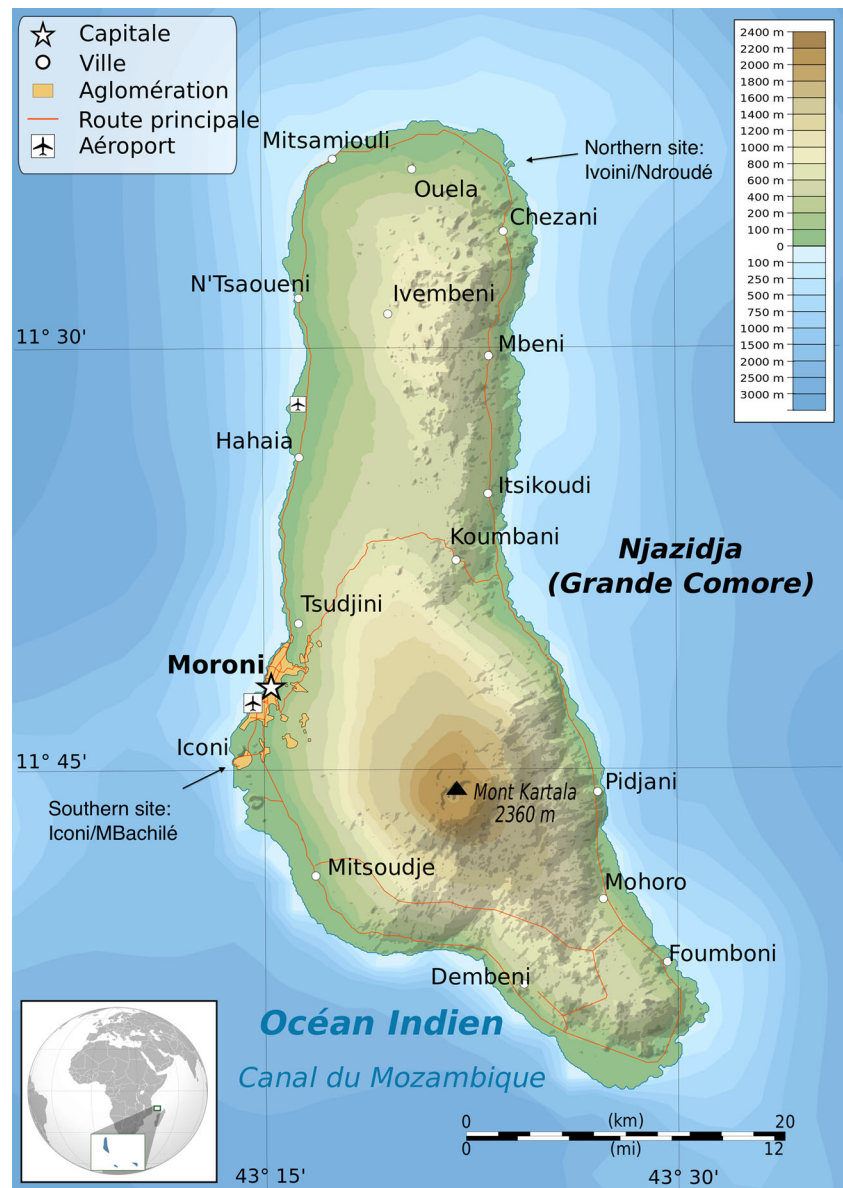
Capitale
Ville
Aglomération
Route principale
Aéroport

2400 m
2200 m
2000 m
1800 m
1600 m
1400 m
1200 m
1000 m
800 m
600 m
400 m
200 m
100 m
0
100 m
250 m
500 m
750 m
1000 m
1500 m
2000 m
2500 m
3000 m

Northern site: Ivoini/Ndroudé

Mitsamiouli
Ouela
Chezani
N'Tsaoueni
Ivembeni
11° 30'
Mbeni
Hahaia
Itsikoudi
Koumbani
Njazidja (Grande Comore)
Tsudjini
Moroni
Iconi
11° 45'
Southern site: Iconi/MBachilé
Mont Kartala 2360 m
Pidjani
Mitsoudje
Mohoro
Foumboni
Dembeni
Océan Indien
Canal du Mozambique
0 (km) 20
0 (mi) 12
43° 15'
43° 30'